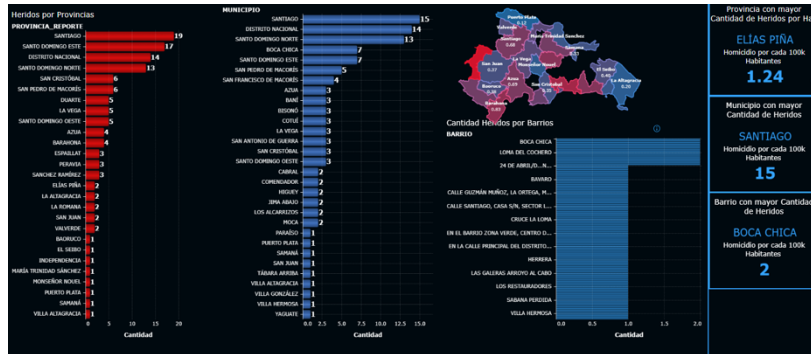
Heridos por Provincias
PROVINCIA_REPORTE

| PROVINCIA_REPORTE | Cantidad |
|---|---|
| SANTIAGO | 19 |
| SANTO DOMINGO ESTE | 17 |
| DISTRITO NACIONAL | 14 |
| SANTO DOMINGO NORTE | 13 |
| SAN CRISTÓBAL | 6 |
| SAN PEDRO DE MACORÍS | 6 |
| DUARTE | 5 |
| LA VEGA | 5 |
| SANTO DOMINGO OESTE | 5 |
| AZUA | 4 |
| BARAHONA | 4 |
| ESPAILLAT | 3 |
| PERAVIA | 3 |
| SANCHEZ RAMÍREZ | 3 |
| ELÍAS PIÑA | 2 |
| LA ALTAGRACIA | 2 |
| LA ROMANA | 2 |
| SAN JUAN | 2 |
| VALVERDE | 2 |
| BAORUCO | 1 |
| EL SEIBO | 1 |
| INDEPENDENCIA | 1 |
| MARÍA TRINIDAD SÁNCHEZ | 1 |
| MONSEÑOR NOUEL | 1 |
| PUERTO PLATA | 1 |
| SAMANÁ | 1 |
| VILLA ALTAGRACIA | 1 |

0 5 10 15 20
Cantidad

MUNICIPIO

| MUNICIPIO | Cantidad |
|---|---|
| SANTIAGO | 15 |
| DISTRITO NACIONAL | 14 |
| SANTO DOMINGO NORTE | 13 |
| BOCA CHICA | 7 |
| SANTO DOMINGO ESTE | 7 |
| SAN PEDRO DE MACORIS | 5 |
| SAN FRANCISCO DE MACORÍS | 4 |
| AZUA | 3 |
| BANÍ | 3 |
| BISONÓ | 3 |
| COTUÍ | 3 |
| LA VEGA | 3 |
| SAN ANTONIO DE GUERRA | 3 |
| SAN CRISTÓBAL | 3 |
| SANTO DOMINGO OESTE | 3 |
| CABRAL | 2 |
| COMENDADOR | 2 |
| HIGUEY | 2 |
| JIMA ABAJO | 2 |
| LOS ALCARRIZOS | 2 |
| MOCA | 2 |
| PARAÍSO | 1 |
| PUERTO PLATA | 1 |
| SAMANÁ | 1 |
| SAN JUAN | 1 |
| TÁBARA ARRIBA | 1 |
| VILLA ALTAGRACIA | 1 |
| VILLA GONZÁLEZ | 1 |
| VILLA HERMOSA | 1 |
| YAGUATE | 1 |

0.0 2.5 5.0 7.5 10.0 12.5 15.0
Cantidad

Puerto Plata
Valverde
Santiago
María Trinidad Sánchez
Samaná
La Vega
San Juan
Azua
Baoruco
Barahona
San Cristóbal
El Seibo
La Altagracia

Cantidad Heridos por Barrios
BARRIO

| BARRIO | Cantidad |
|---|---|
| BOCA CHICA | 2 |
| LOMA DEL COCHERO | 2 |
| 24 DE ABRIL/D... N... | 1 |
| BAVARO | 1 |
| CALLE GUZMÁN MUÑOZ, LA ORTEGA, M... | 1 |
| CALLE SANTIAGO, CASA S/N, SECTOR L... | 1 |
| CRUCE LA LOMA | 1 |
| EN EL BARRIO ZONA VERDE, CENTRO D... | 1 |
| EN LA CALLE PRINCIPAL DEL DISTRITO... | 1 |
| HERRERA | 1 |
| LAS GALERAS ARROYO AL CABO | 1 |
| LOS RESTAURADORES | 1 |
| SABANA PERDIDA | 1 |
| VILLA HERMOSA | 1 |

0.0 0.5 1.0 1.5 2.0
Cantidad

Provincia con mayor Cantidad de Heridos por H
ELÍAS PIÑA
Homicidio por cada 100k Habitantes
1.24

Municipio con mayor Cantidad de Heridos
SANTIAGO
Homicidio por cada 100k Habitantes
15

Barrio con mayor Cantidad de Heridos
BOCA CHICA
Homicidio por cada 100k Habitantes
2